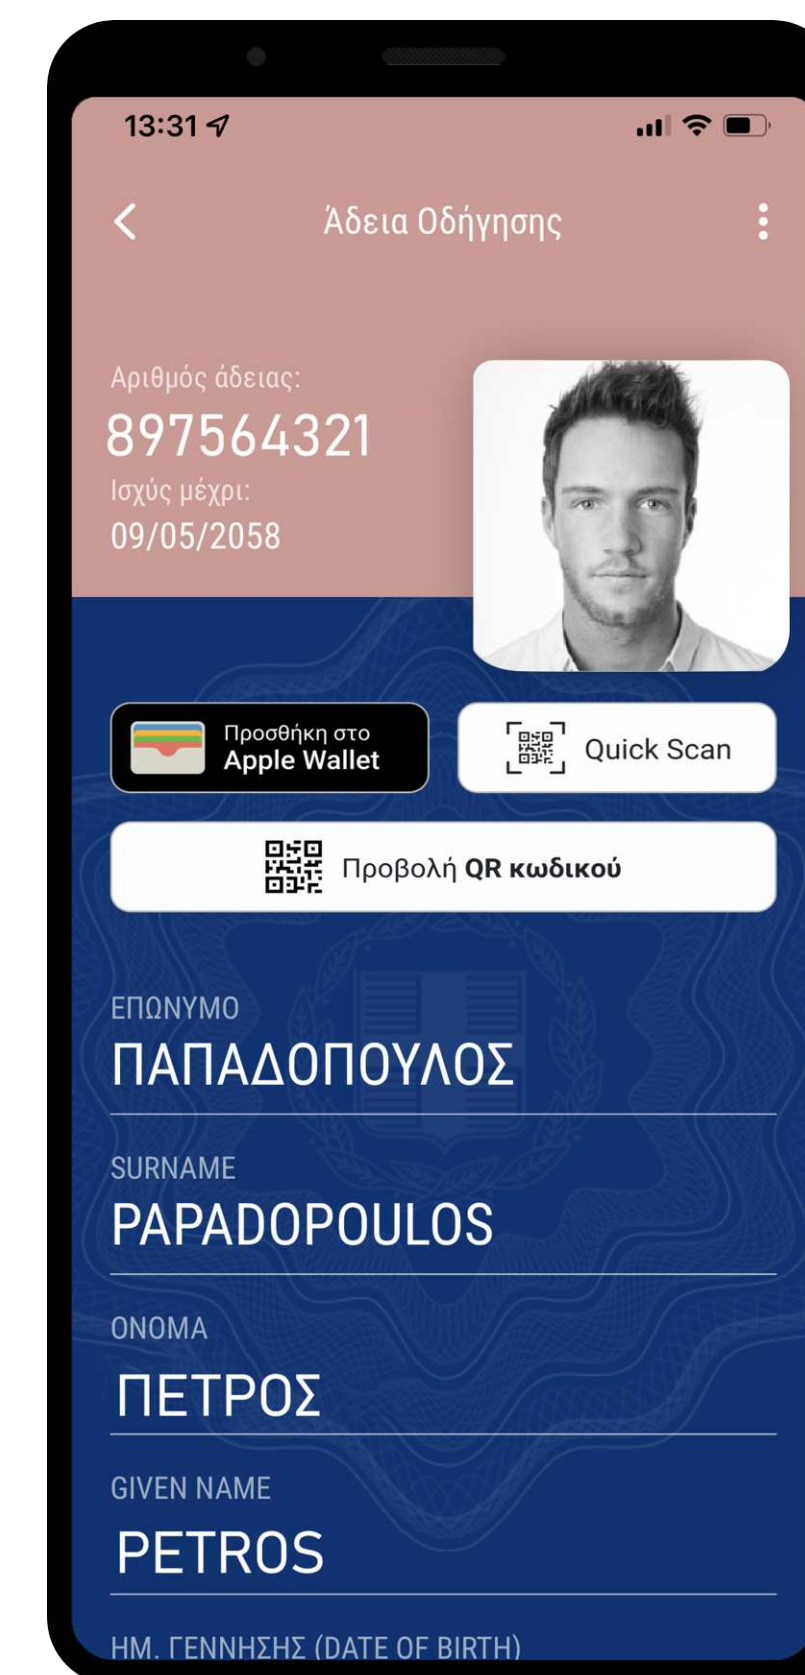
13:31

Άδεια Οδήγησης

Αριθμός άδειας:
897564321
Ισχύς μέχρι:
09/05/2058

Προσθήκη στο
Apple Wallet

Quick Scan

Προβολή QR κωδικού

ΕΠΩΝΥΜΟ
ΠΑΠΑΔΟΠΟΥΛΟΣ

SURNAME
PAPADOPOULOS

ΟΝΟΜΑ
ΠΕΤΡΟΣ

GIVEN NAME
PETROS

ΗΜ. ΓΕΝΝΗΣΗΣ (DATE OF BIRTH)